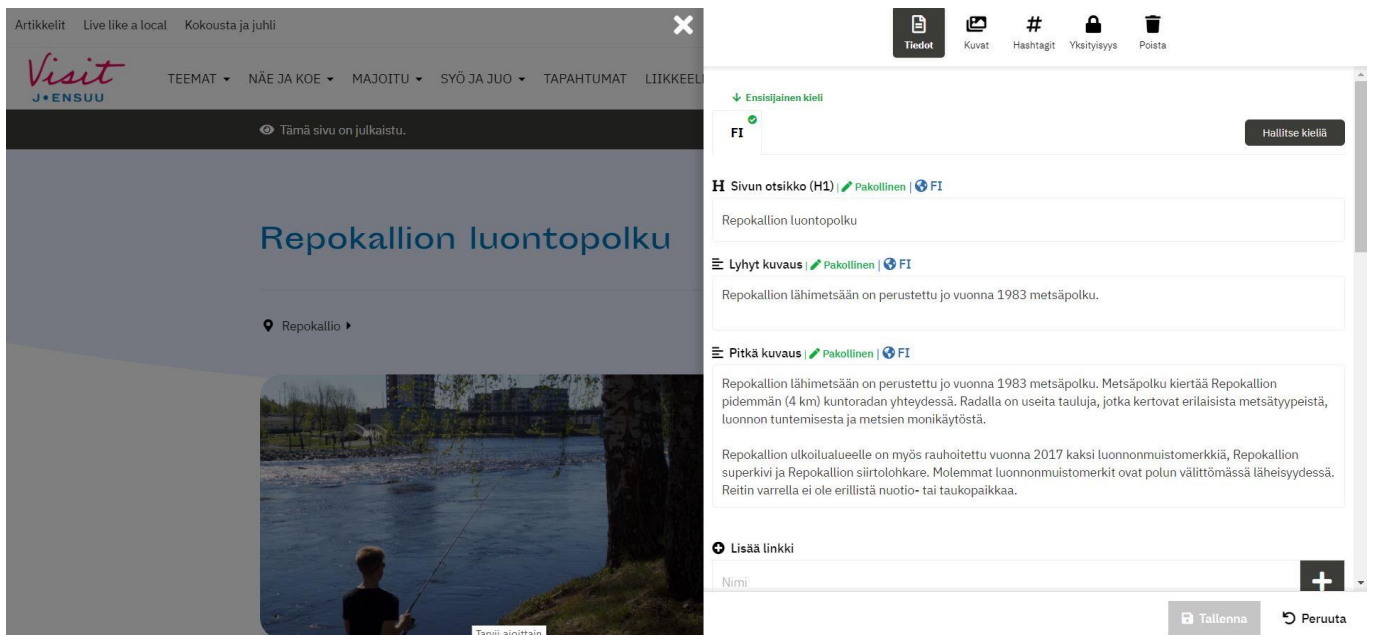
Artikkelit Live like a local Kokousta ja juhli

Visit
J•ENSUU

TEEMAT ▾ NÄE JA KOE ▾ MAJOITU ▾ SYÖ JA JUO ▾ TAPAHTUMAT LIIKKEEL

Tämä sivu on julkaistu.

Repokallion luontopolku

Repokallio ▸

Tarjii ajoittain

Tiedot Kuvat Hashtagit Yksityisyys Poista

↓ Ensisijainen kieli

FI

Hallitse kieliä

H Sivun otsikko (H1) | Pakollinen | FI

Repokallion luontopolku

Lyhyt kuvaus | Pakollinen | FI

Repokallion lähimetsään on perustettu jo vuonna 1983 metsäpolku.

Pitkä kuvaus | Pakollinen | FI

Repokallion lähimetsään on perustettu jo vuonna 1983 metsäpolku. Metsäpolku kiertää Repokallion pidemmän (4 km) kuntoradan yhteydessä. Radalla on useita tauluja, jotka kertovat erilaisista metsätyypeistä, luonnon tuntemisesta ja metsien monikäytöstä.

Repokallion ulkoilualueelle on myös rauhoitettu vuonna 2017 kaksi luonnonmuistomerkkiä, Repokallion superkivi ja Repokallion siirtolohkare. Molemmat luonnonmuistomerkit ovat polun välittömässä läheisyydessä. Reitin varrella ei ole erillistä nuotio- tai taukopaikkaa.

Lisää linkki

Nimi

+

Tallenna

Peruuta